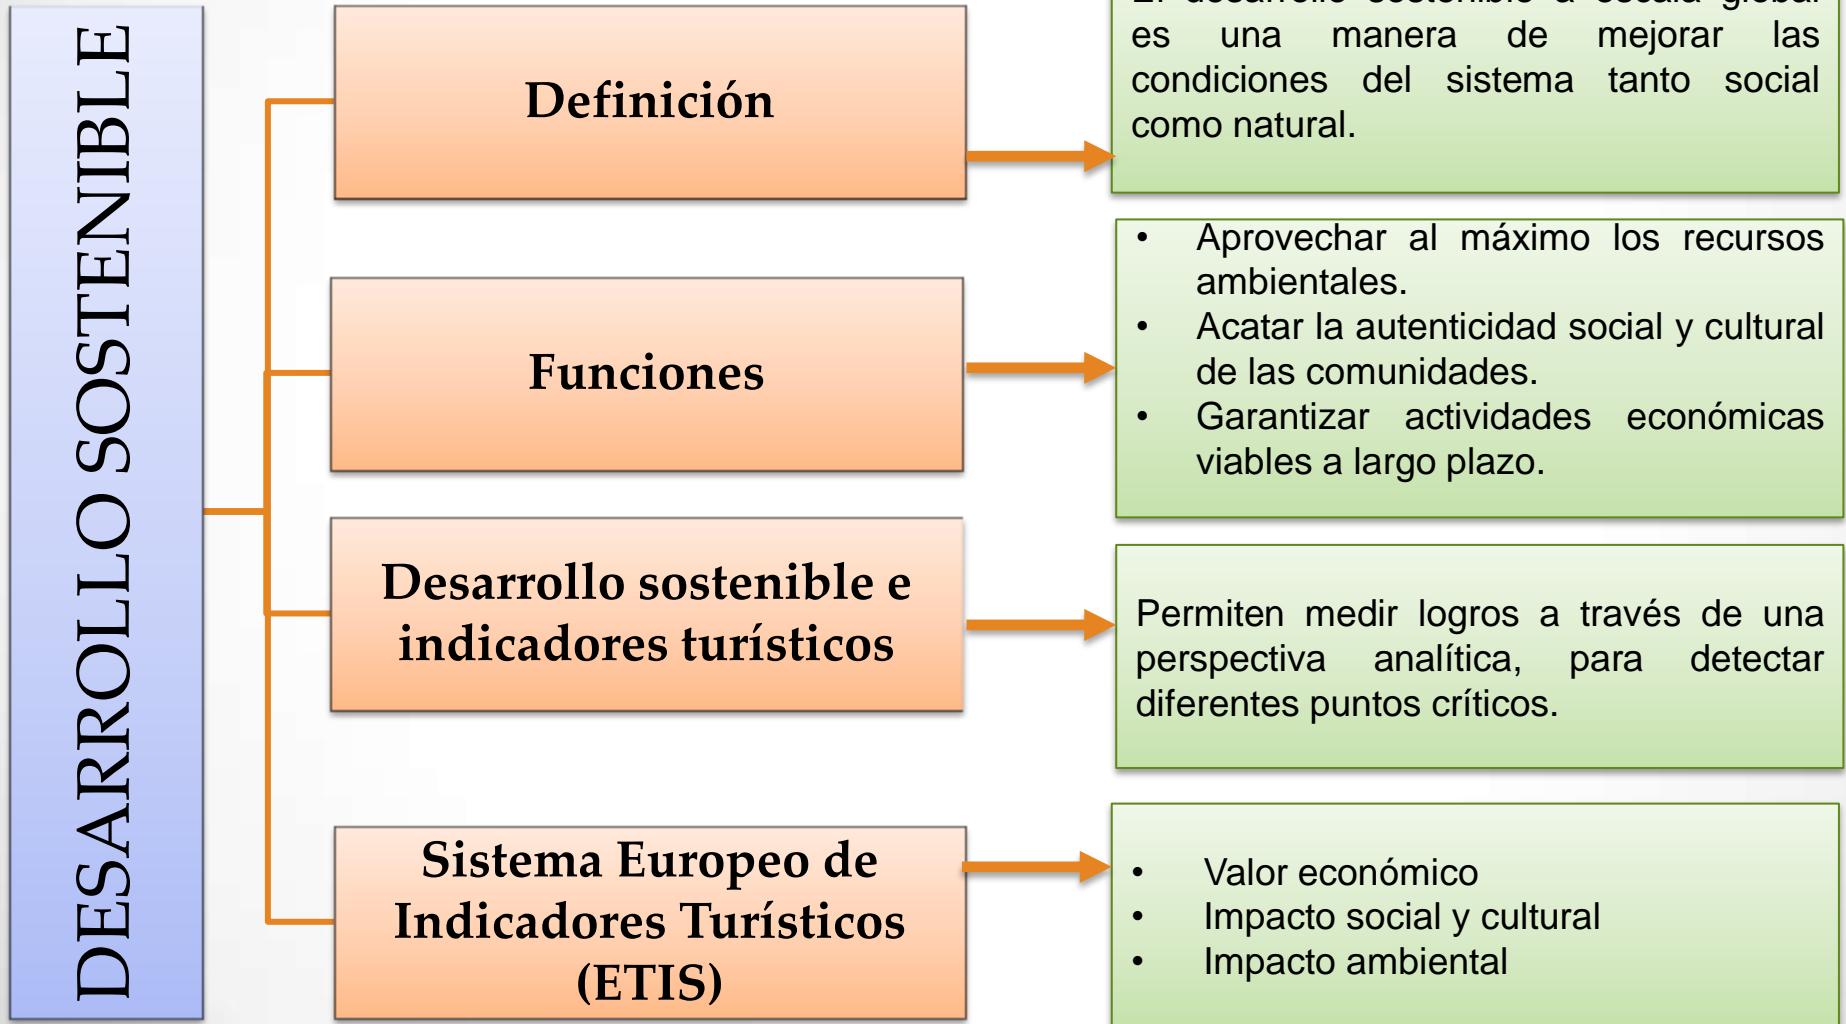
DESARROLLO SOSTENIBLE

Definición

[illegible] es una manera de mejorar las condiciones del sistema tanto social como natural.

Funciones

- Aprovechar al máximo los recursos ambientales.
- Acatar la autenticidad social y cultural de las comunidades.
- Garantizar actividades económicas viables a largo plazo.

Desarrollo sostenible e indicadores turísticos

Permiten medir logros a través de una perspectiva analítica, para detectar diferentes puntos críticos.

Sistema Europeo de Indicadores Turísticos (ETIS)

- Valor económico
- Impacto social y cultural
- Impacto ambiental